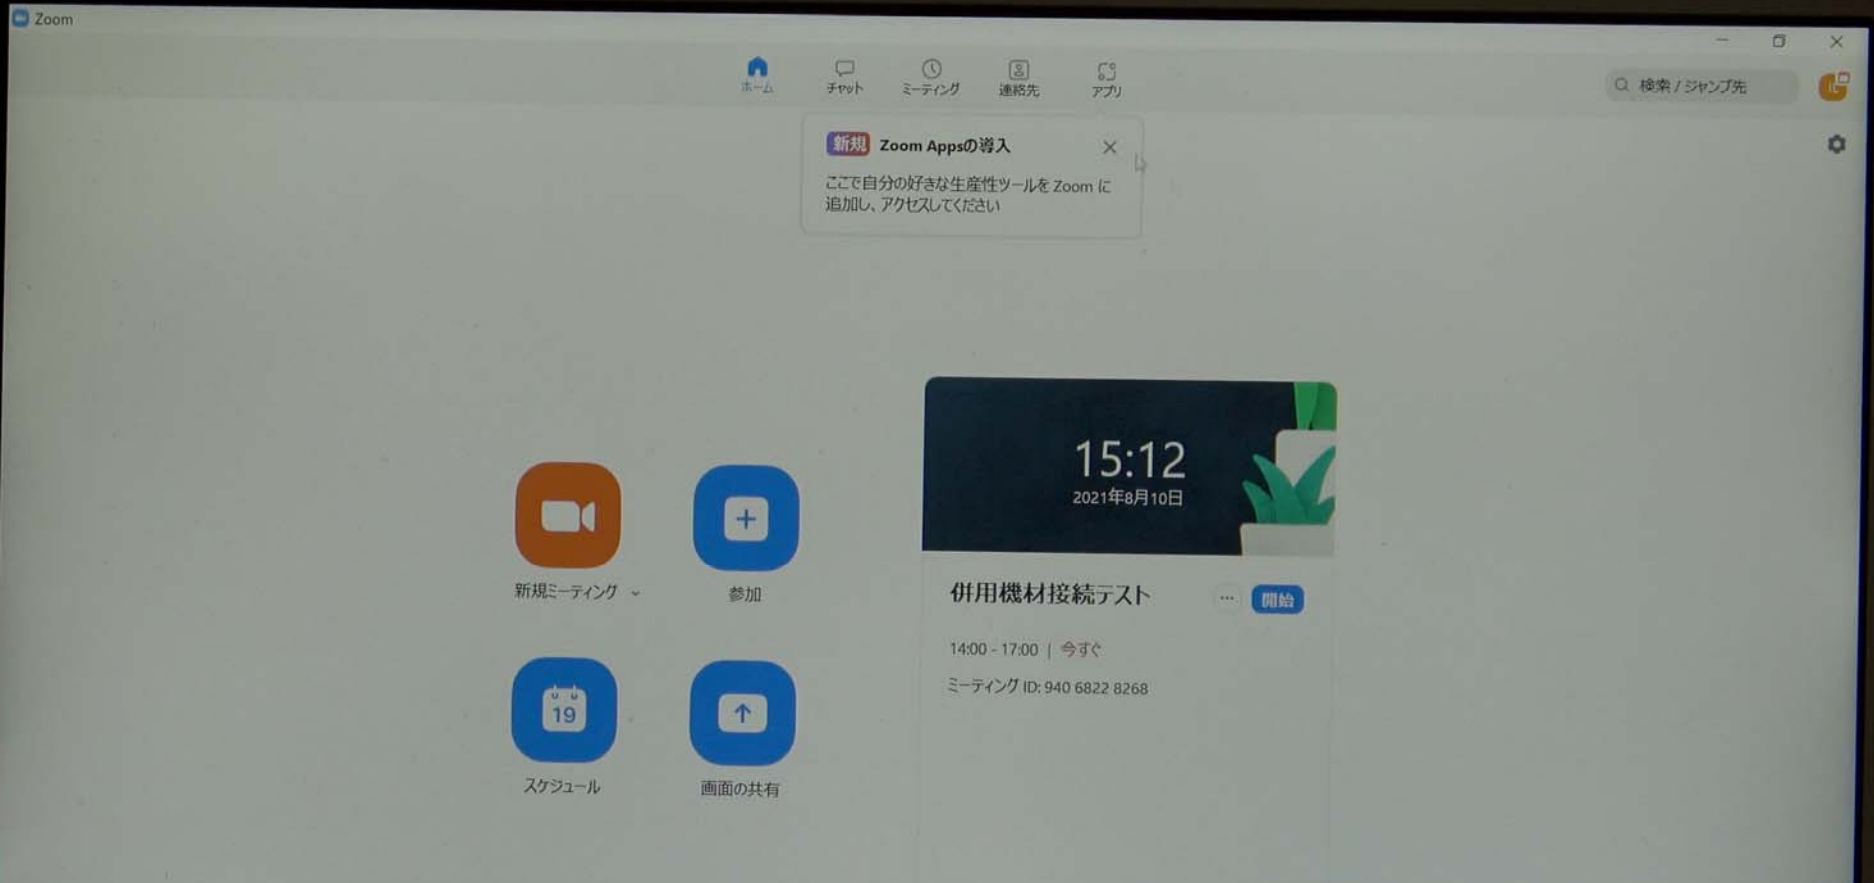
Zoom

ホーム
チャット
ミーティング
連絡先
アプリ

検索 / ジャンプ先

新規 Zoom Appsの導入

ここで自分の好きな生産性ツールを Zoom に追加し、アクセスしてください

15:12
2021年8月10日

新規ミーティング
参加

19
スケジュール
画面の共有

併用機材接続テスト
...
開始

14:00 - 17:00 | 今すぐ

ミーティング ID: 940 6822 8268